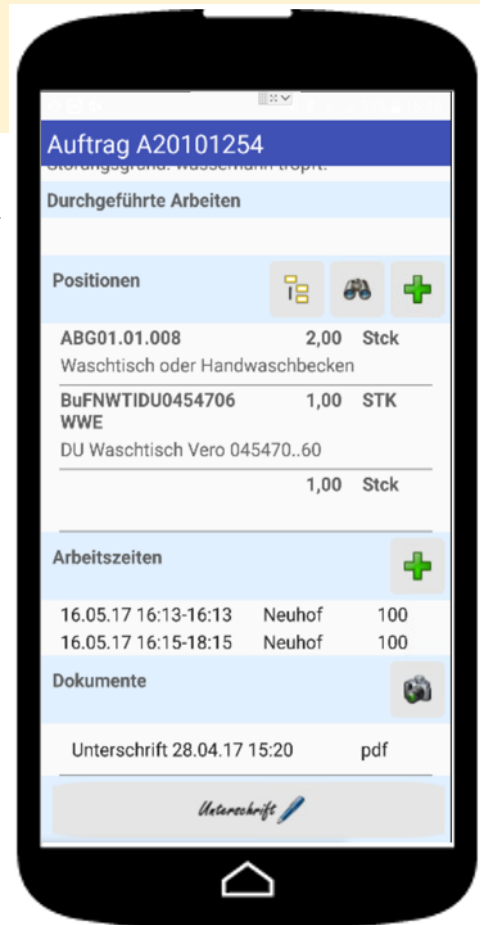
Auftrag A20101254

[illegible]

Durchgeführte Arbeiten

Positionen

ABG01.01.008 2,00 Stck
Waschtisch oder Handwaschbecken

BuFNWTIDU0454706 WWE 1,00 STK
DU Waschtisch Vero 045470..60

1,00 Stck

Arbeitszeiten

16.05.17 16:13-16:13 Neuhof 100
16.05.17 16:15-18:15 Neuhof 100

Dokumente

Unterschrift 28.04.17 15:20 pdf

Unterschrift